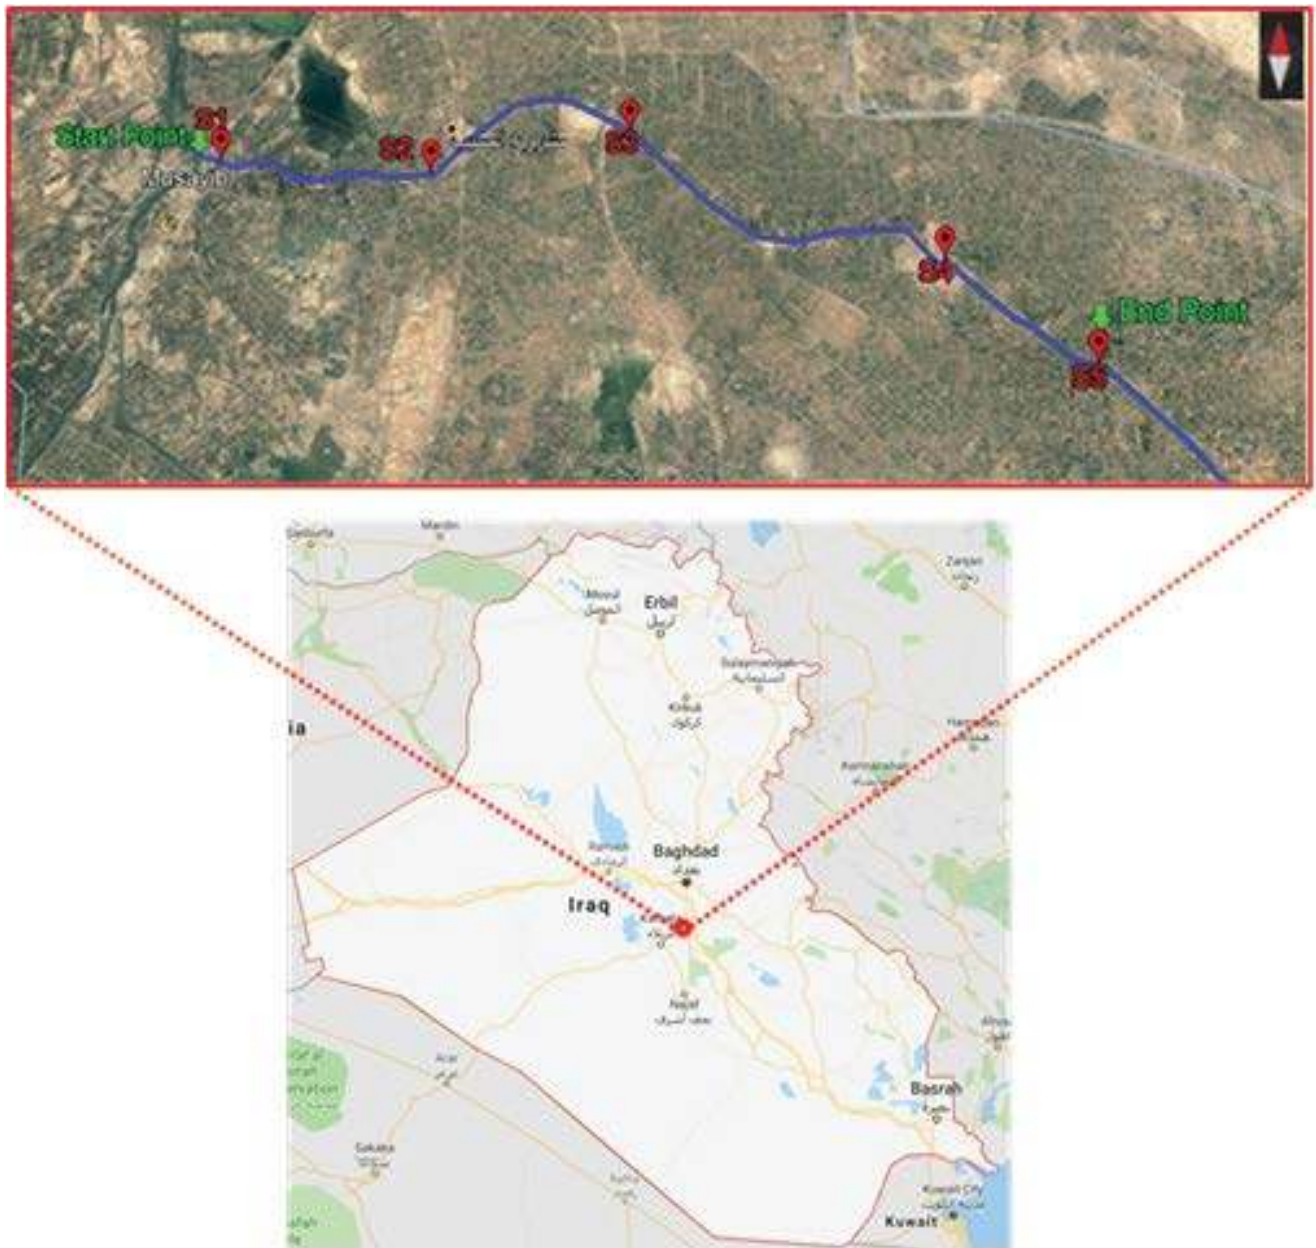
Start Point
S1
Musayyib
S2
S3
S4
End Point
S5

Mardin
Erbil
اربيل
Mosul
الموصل
Sulaymaniyah
السليمانية
Kirkuk
كركوك
Kermanshah
Zanjan
Hamedan
ia
Baghdad
بغداد
Ramadi
الرمادي
Iraq
Najaf
نجف أشرف
Arar
عرعر
Sakaka
سكاكا
Basrah
بصرة
Kuwait City
مدينة الكويت
Kuwait